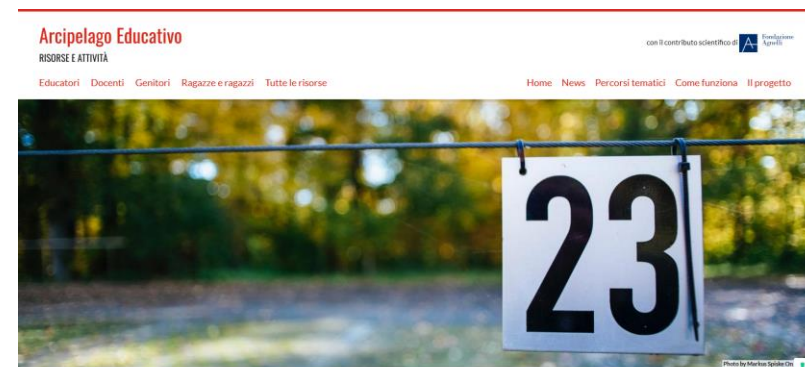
Arcipelago Educativo
RISORSE E ATTIVITÀ

con il contributo scientifico di Fondazione Agnelli

Educatori Docenti Genitori Ragazze e ragazzi Tutte le risorse

Home News Percorsi tematici Come funziona Il progetto

23

Photo by Markus Spiske On